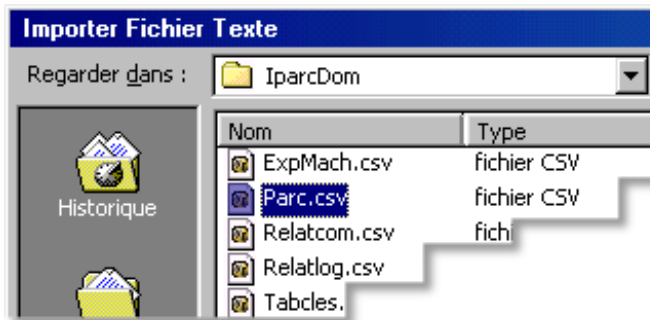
Importer Fichier Texte

Regarder dans : IparcDom

Historique

| Nom | Type |
|---|---|
| ExpMach.csv | fichier CSV |
| Parc.csv | fichier CSV |
| Relatcom.csv | fich |
| Relatlog.csv | |
| Tabcles. | |